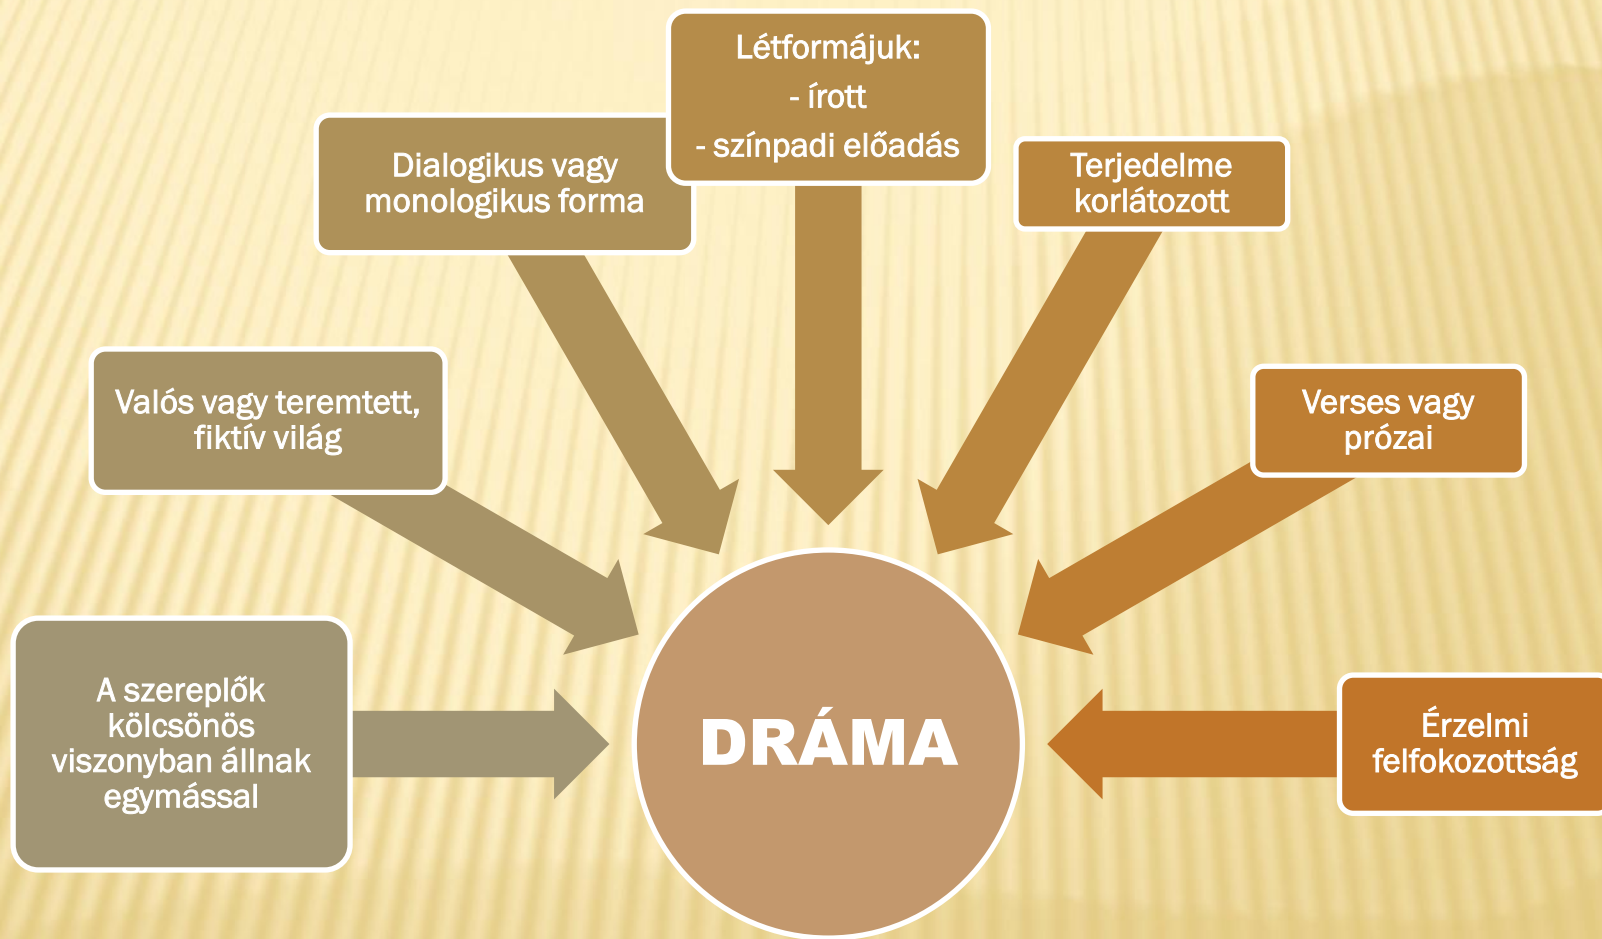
Létformájuk:
- írott
- színpadi elõadás

Dialogikus vagy monologikus forma

Terjedelme korlátozott

Valós vagy teremtett, fiktív világ

Verses vagy prózai

A szereplők kölcsönös viszonyban állnak egymással

DRÁMA

Érzelmi felfokozottság